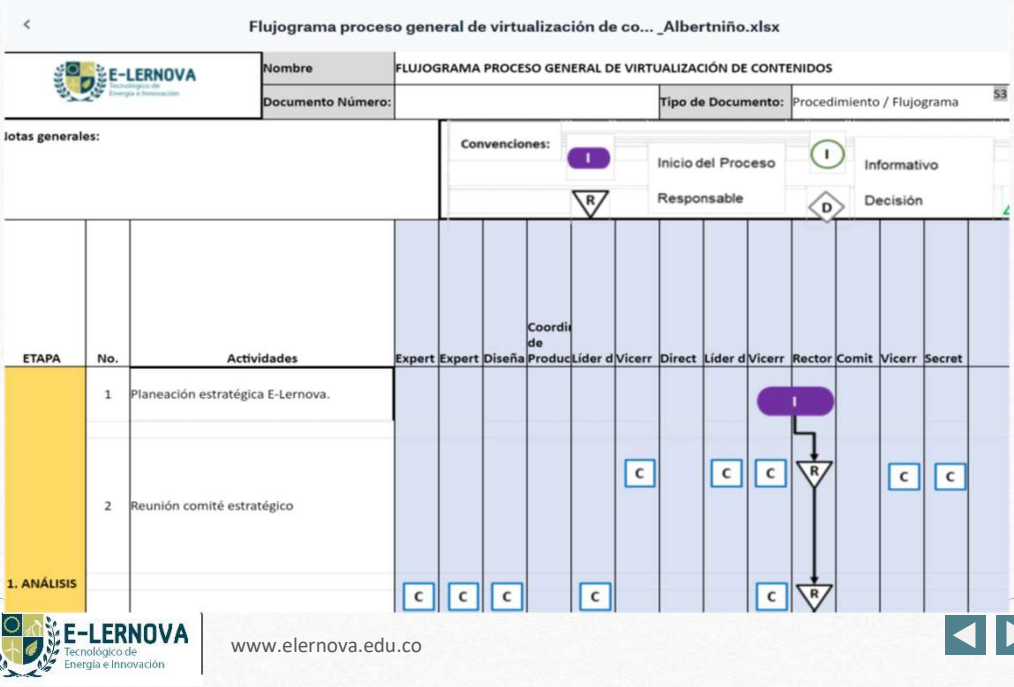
<

Flujograma proceso general de virtualización de co... _Albertniño.xlsx

E-LERNOVA
Tecnológico de Energía e Innovación

| Nombre | FLUJOGRAMA PROCESO GENERAL DE VIRTUALIZACIÓN DE CONTENIDOS | | |
|---|---|---|---|
| Documento Número: | | Tipo de Documento: | Procedimiento / Flujograma |

S3

Jotas generales:

Convenciones: I Inicio del Proceso I Informativo
R Responsable D Decisión

| ETAPA | No. | Actividades | Expert | Expert | Diseña | Coordi de Produc | Líder d | Vicerr | Direct | Líder d | Vicerr | Rector | Comit | Vicerr | Secret |
|---|---|---|---|---|---|---|---|---|---|---|---|---|---|---|---|
| | 1 | Planeación estratégica E-Lernova. | | | | | | | | | | I | | | |
| | 2 | Reunión comité estratégico | | | | | | C | | C | C | R | | C | C |
| 1. ANÁLISIS | | | C | C | C | | C | | | | C | R | | | |

E-LERNOVA
Tecnológico de Energía e Innovación

www.elernova.edu.co